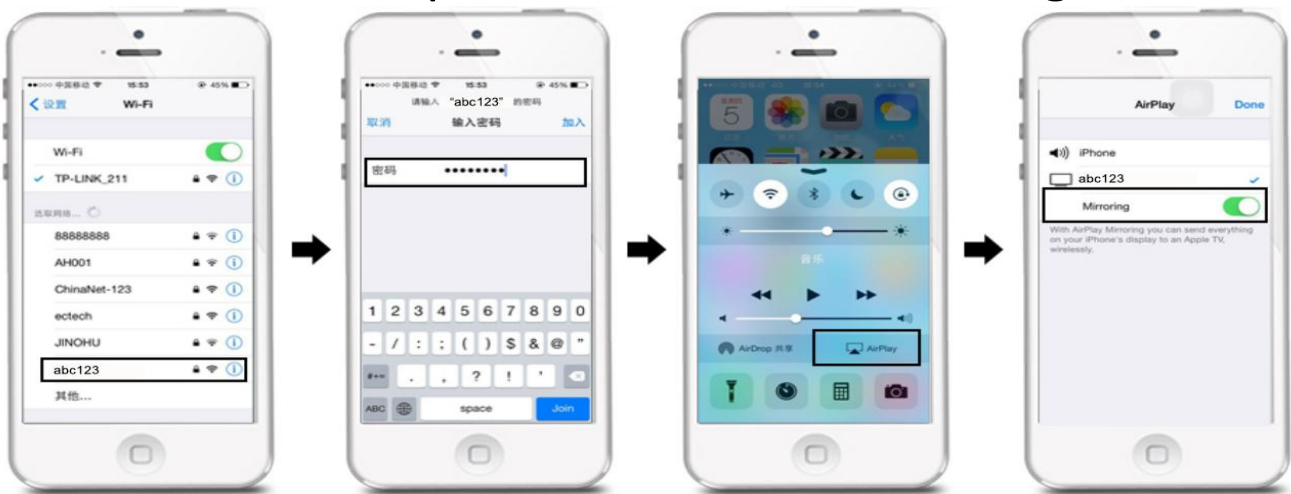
●●○○○ 中国移动 15:53 45%

< 设置 Wi-Fi

Wi-Fi

✓ TP-LINK_211

选取网络...

88888888

AH001

ChinaNet-123

ectech

JINOHU

abc123

其他...

●●○○○ 中国移动 15:53 45%

请输入 "abc123" 的密码

取消 输入密码 加入

密码 ••••••••

1 2 3 4 5 6 7 8 9 0

- / : ; ( ) $ & @ "

#+= . , ? ! '

ABC space Join

5

音乐

AirDrop 共享

AirPlay

AirPlay Done

iPhone

abc123

Mirroring

With AirPlay Mirroring you can send everything on your iPhone's display to an Apple TV, wirelessly.